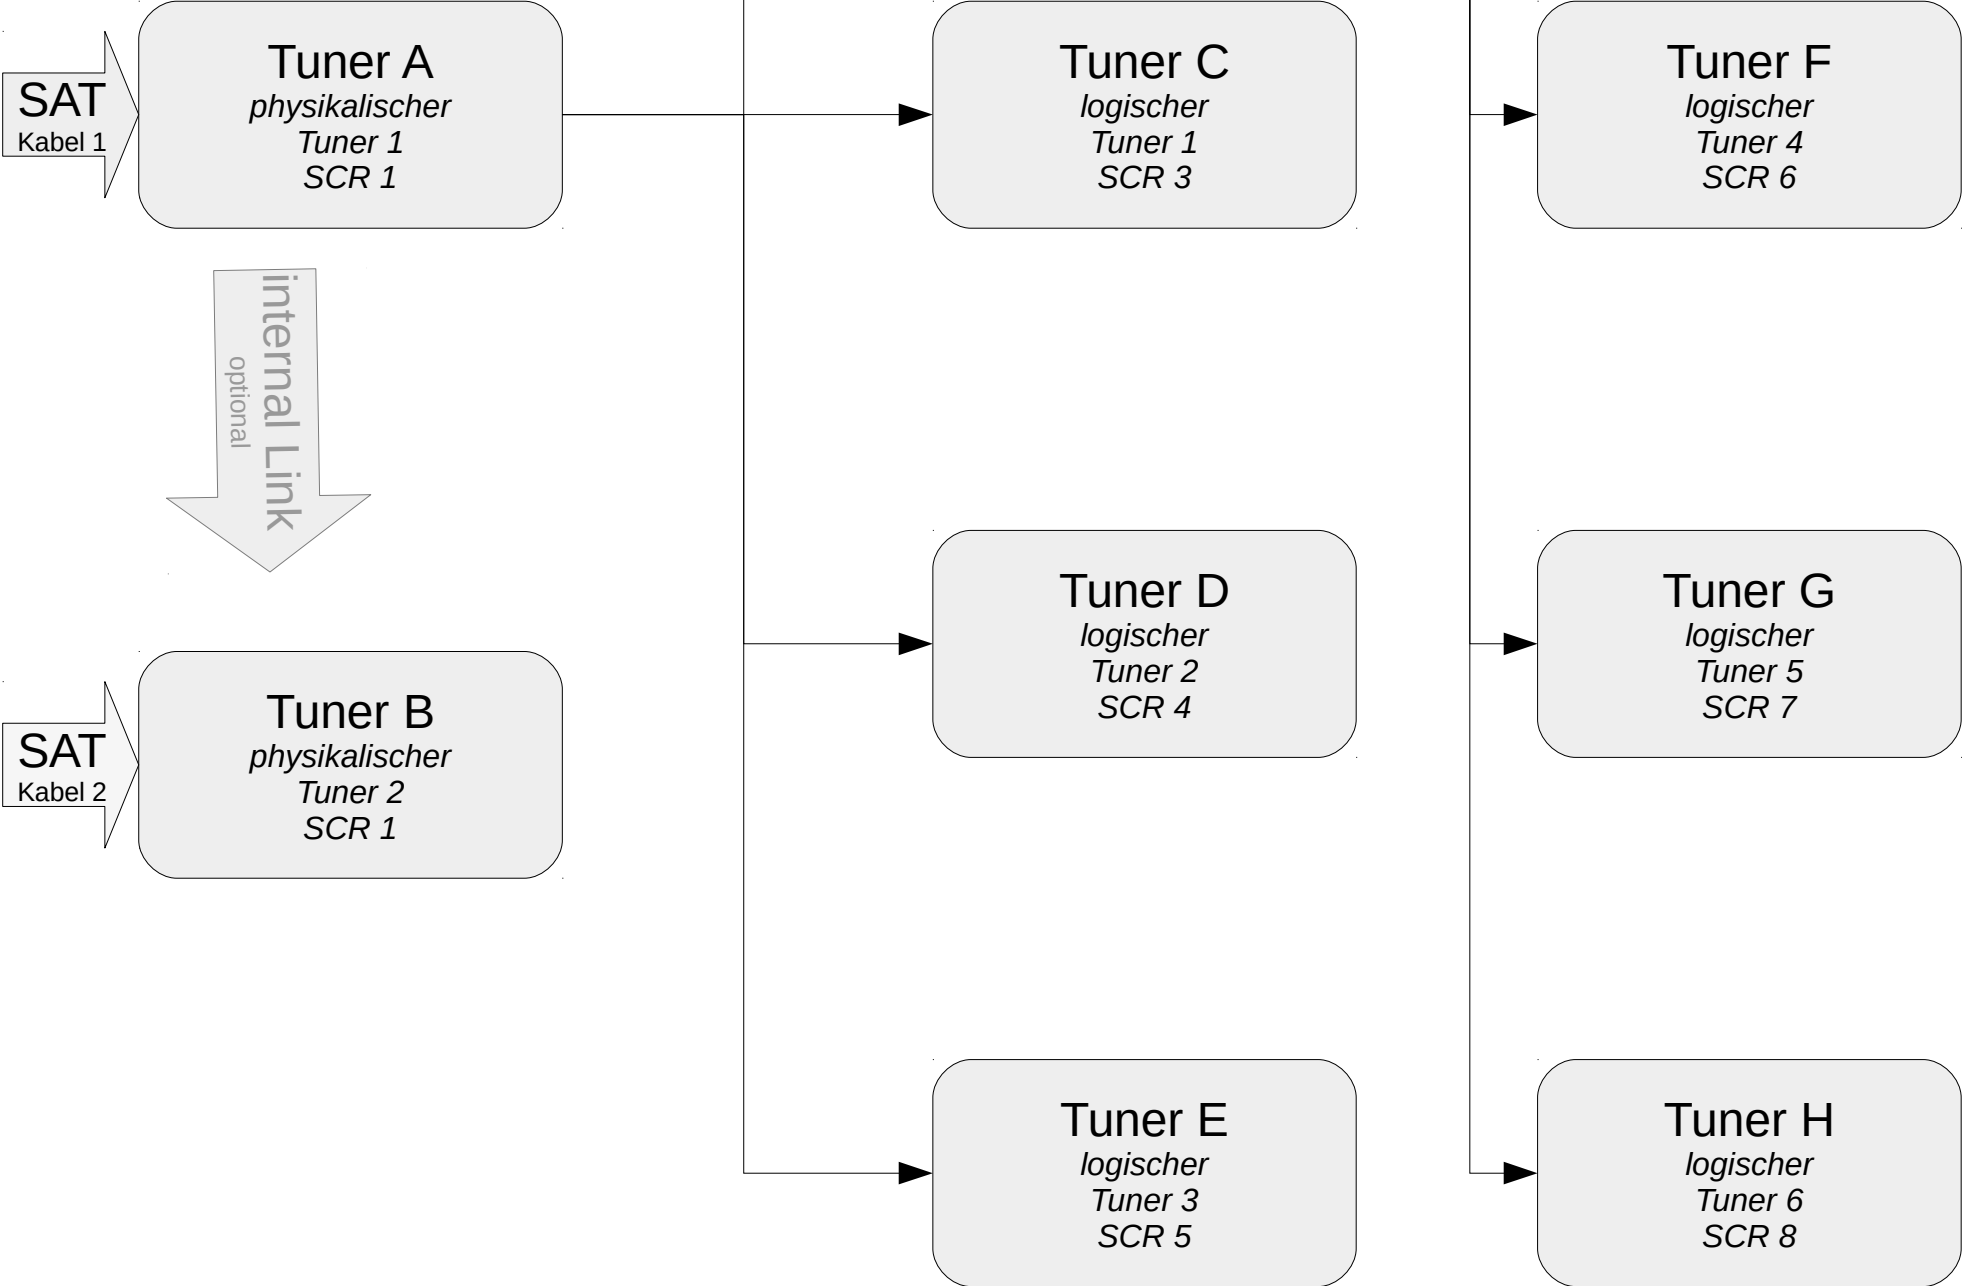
SAT
Kabel 1

Tuner A
*physikalischer Tuner 1 SCR 1*

internal Link
optional

SAT
Kabel 2

Tuner B
*physikalischer Tuner 2 SCR 1*

Tuner C
*logischer Tuner 1 SCR 3*

Tuner D
*logischer Tuner 2 SCR 4*

Tuner E
*logischer Tuner 3 SCR 5*

Tuner F
*logischer Tuner 4 SCR 6*

Tuner G
*logischer Tuner 5 SCR 7*

Tuner H
*logischer Tuner 6 SCR 8*